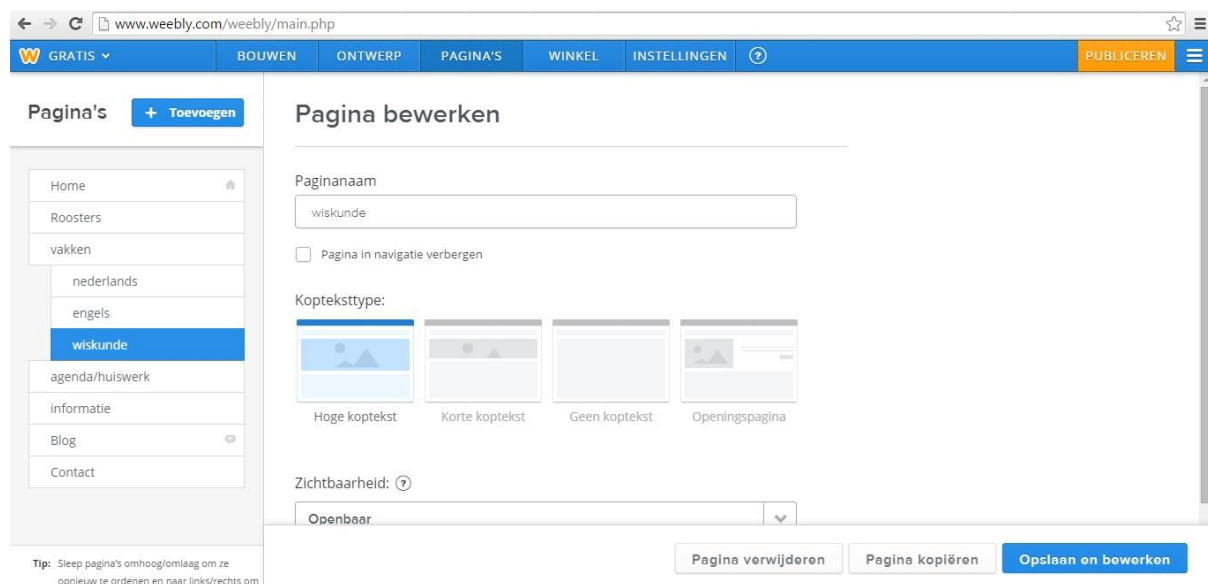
www.weebly.com/weebly/main.php

GRATIS BOUWEN ONTWERP PAGINA'S WINKEL INSTELLINGEN ? PUBLICEREN

Pagina's + Toevoegen

Home
Roosters
vakken
nederlands
engels
wiskunde
agenda/huiswerk
informatie
Blog
Contact

Tip: Sleep pagina's omhoog/omlaag om ze opnieuw te ordenen en naar links/rechts om

Pagina bewerken

Paginanaam

wiskunde

Pagina in navigatie verbergen

Kopteksttype:

Hoge koptekst
Korte koptekst
Geen koptekst
Openingspagina

Zichtbaarheid: ?

Openbaar

Pagina verwijderen
Pagina kopiëren
Opslaan en bewerken